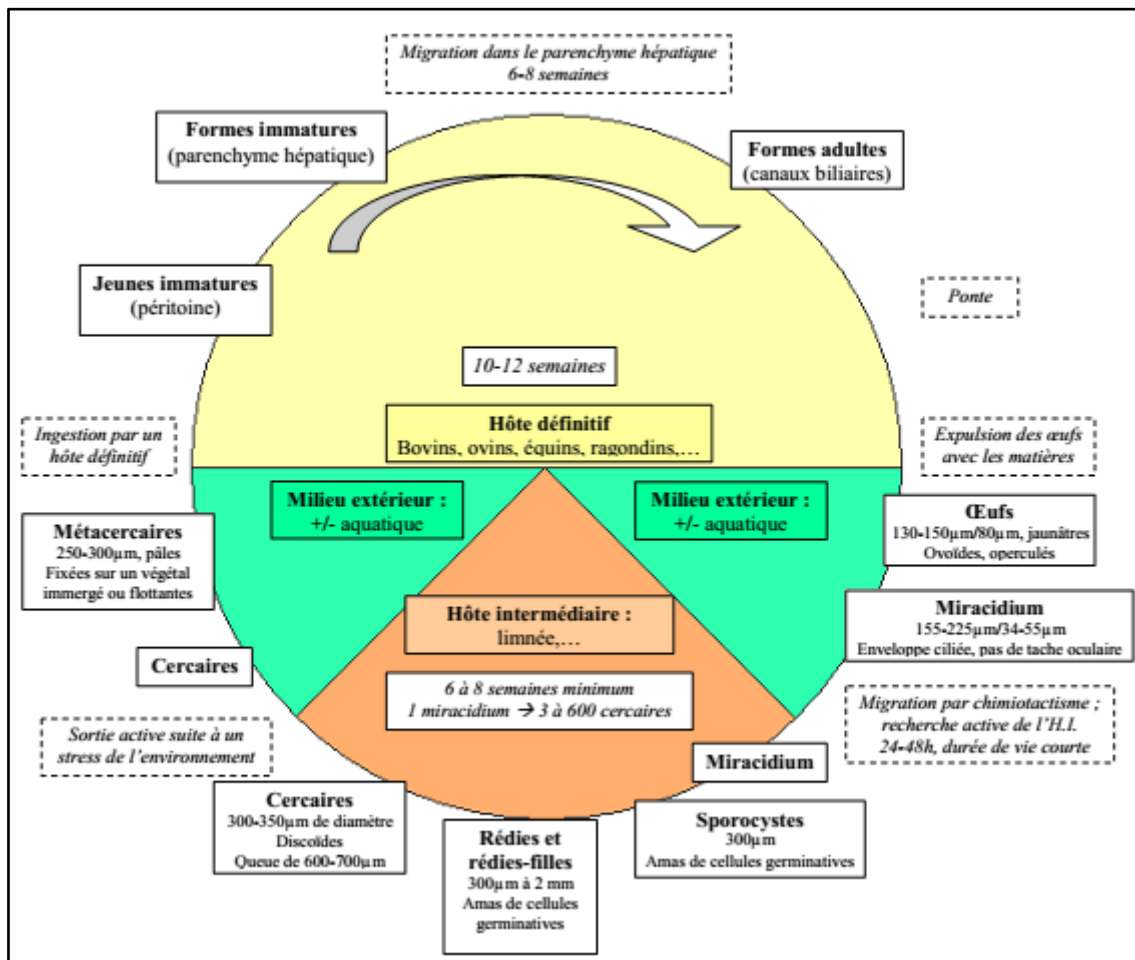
Migration dans le parenchyme hépatique
6-8 semaines

Formes immatures
(parenchyme hépatique)

Formes adultes
(canaux biliaires)

Jeunes immatures
(péritoine)

Ponte

10-12 semaines

Ingestion par un hôte définitif

Hôte définitif
Bovins, ovins, équins, ragondins,…

Expulsion des œufs avec les matières

Milieu extérieur :
+/- aquatique

Milieu extérieur :
+/- aquatique

Métacercaires
250-300µm, pâles
Fixées sur un végétal immergé ou flottantes

Œufs
130-150µm/80µm, jaunâtres
Ovoïdes, operculés

Hôte intermédiaire :
limnée,…

Miracidium
155-225µm/34-55µm
Enveloppe ciliée, pas de tache oculaire

Cercaires

6 à 8 semaines minimum
1 miracidium → 3 à 600 cercaires

Migration par chimiotactisme ; recherche active de l'H.I.
24-48h, durée de vie courte

Sortie active suite à un stress de l'environnement

Miracidium

Cercaires
300-350µm de diamètre
Discoïdes
Queue de 600-700µm

Rédies et rédies-filles
300µm à 2 mm
Amas de cellules germinatives

Sporocystes
300µm
Amas de cellules germinatives